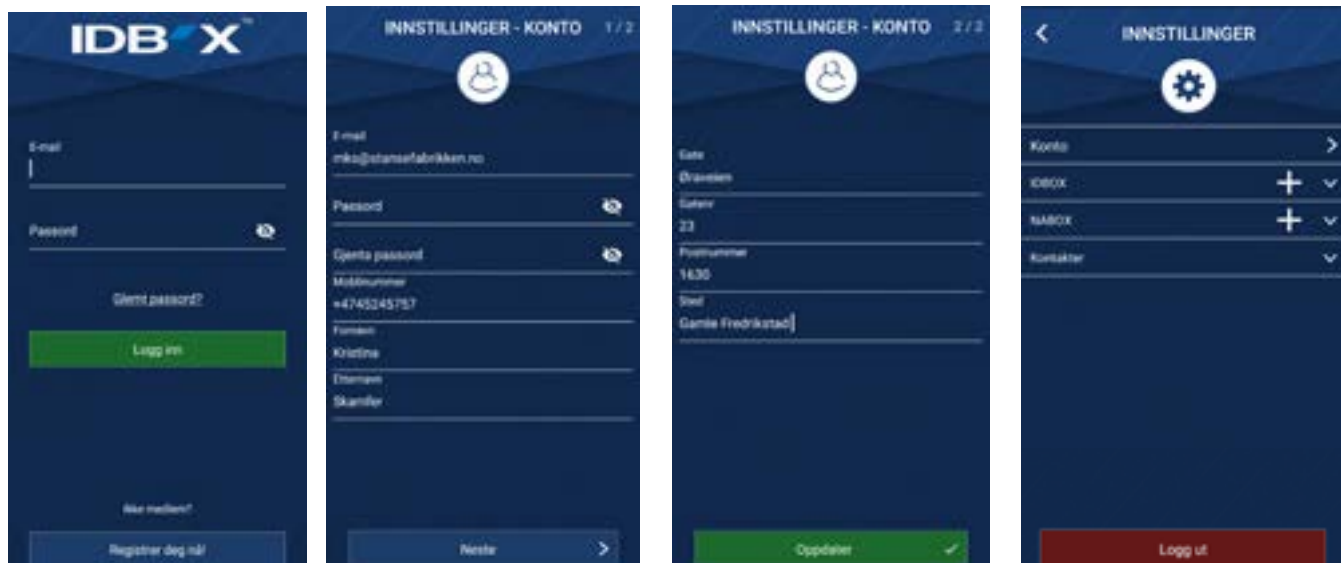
IDBOX™

E-mail

Passord

Glemt passord?

Logg inn

Ikke medlem?

Registrer deg nå!

INNSTILLINGER - KONTO 1/2

E-mail
mks@stansefabrikken.no

Passord

Gjenta passord

Mobilnummer
+4745245757

Fornavn
Kristina

Etternavn
Skanfer

Neste

INNSTILLINGER - KONTO 2/2

Gate
Øraveien

Gatenr
23

Postnummer
1630

Sted
Gamle Fredrikstad

Oppdater

INNSTILLINGER

Konto

IDBOX

NABOX

Kontakter

Logg ut